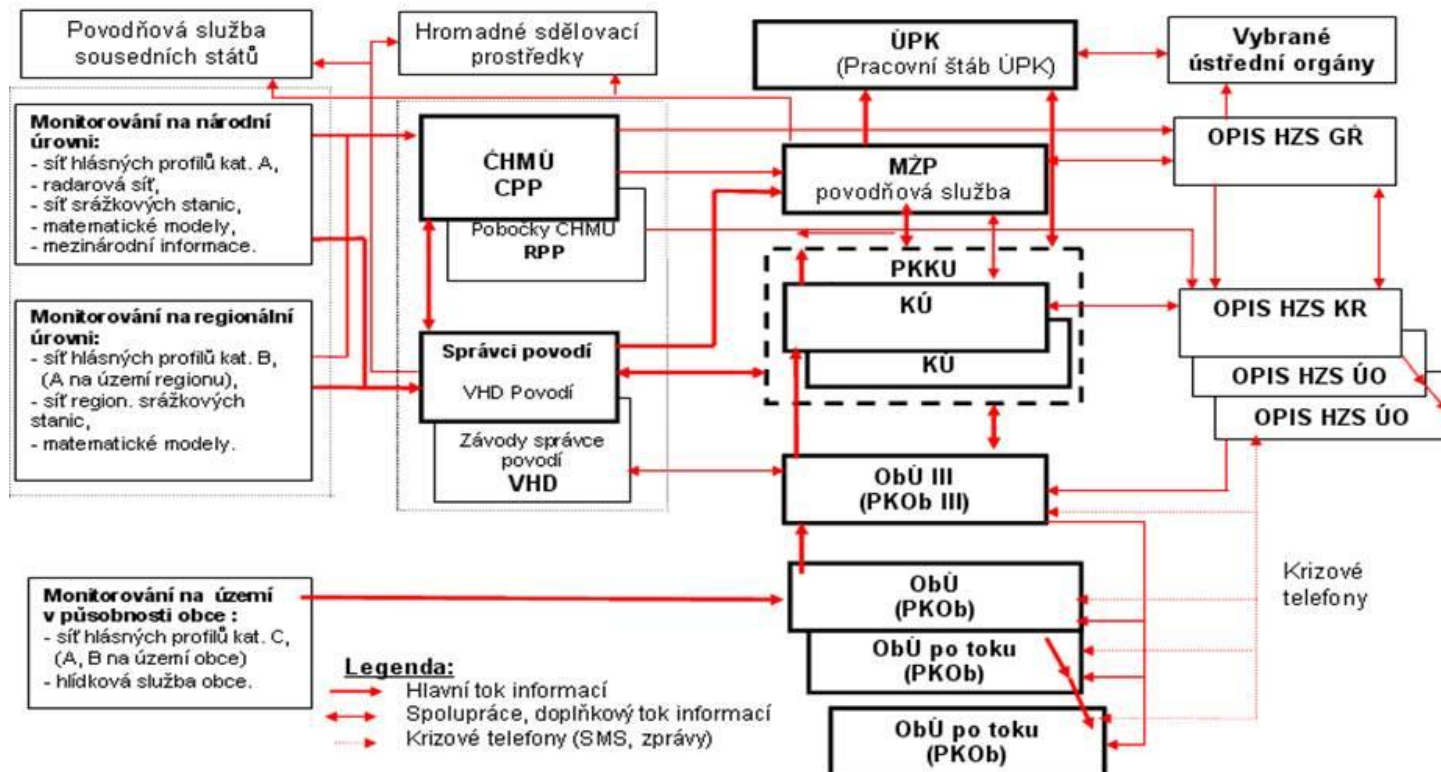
Povodňová služba sousedních států

Hromadné sdělovací prostředky

ÚPK
(Pracovní štáb ÚPK)

Vybrané ústřední orgány

Monitorování na národní úrovni:
- síť hlásných profilů kat. A,
- radarová síť,
- síť srážkových stanic,
- matematické modely,
- mezinárodní informace.

ČHMÚ
CPP

Pobočky ČHMÚ
RPP

MŽP
povodňová služba

OPIS HZS GŘ

PKKU

KÚ

KÚ

OPIS HZS KR

OPIS HZS ÚO

OPIS HZS ÚO

Monitorování na regionální úrovni:
- síť hlásných profilů kat. B, (A na území regionu),
- síť region. srážkových stanic,
- matematické modely.

Správci povodí

VHD Povodí

Závody správce povodí
VHD

ObÚ III
(PKOb III)

Monitorování na území v působnosti obce :
- síť hlásných profilů kat. C, (A, B na území obce)
- hlídková služba obce.

ObÚ
(PKOb)

ObÚ po toku
(PKOb)

ObÚ po toku
(PKOb)

Krizové telefony

Legenda:
Hlavní tok informací
Spolupráce, doplňkový tok informací
Krizové telefony (SMS, zprávy)